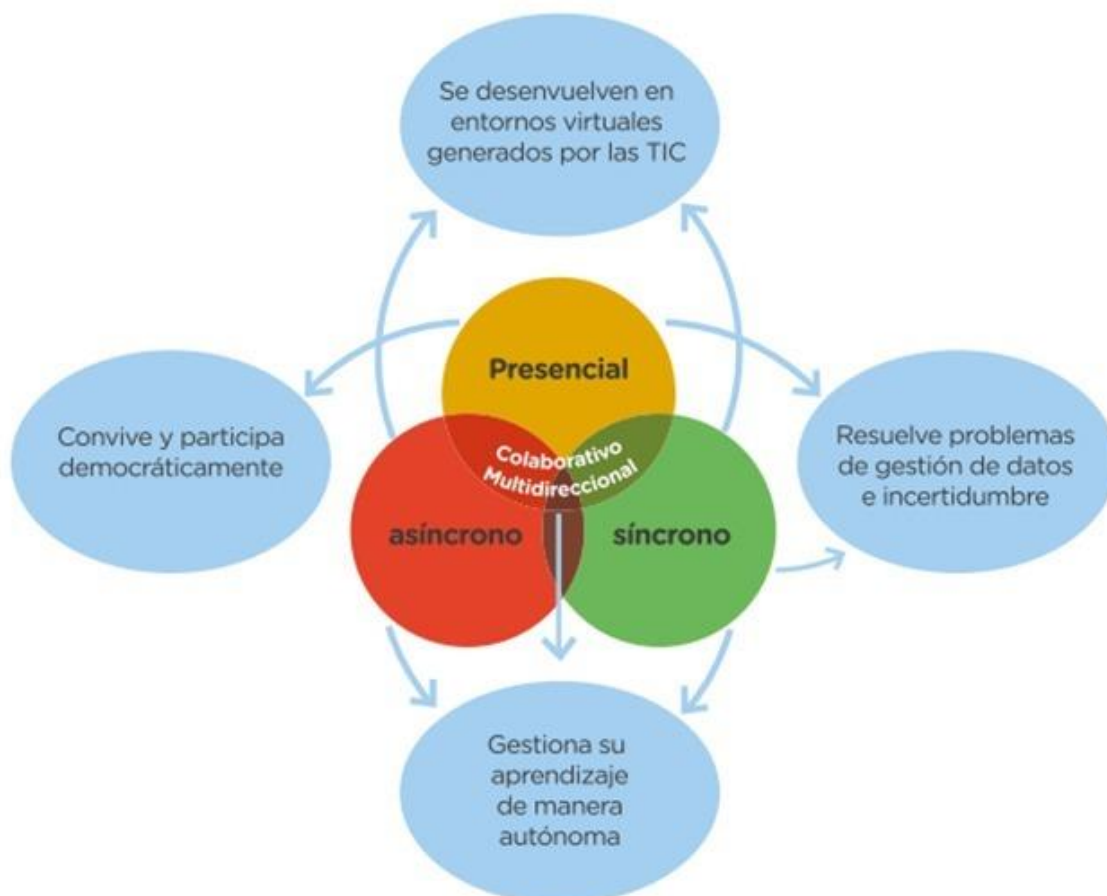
Se desenvuelven en entornos virtuales generados por las TIC

Presencial

Convive y participa democráticamente

Colaborativo Multidireccional

Resuelve problemas de gestión de datos e incertidumbre

asíncrono

síncrono

Gestiona su aprendizaje de manera autónoma